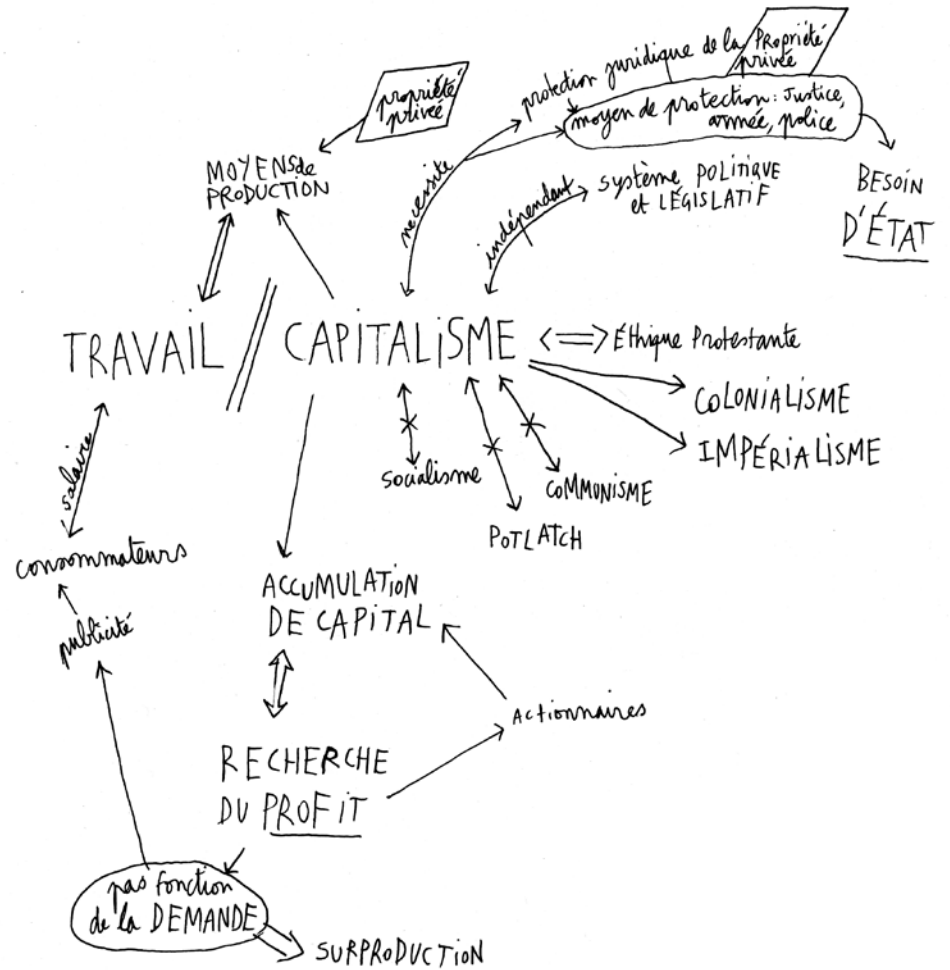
protection juridique de la Propriété privée

propriété privée

moyen de protection : Justice, armée, police

MOYENS de PRODUCTION

nécessite

indépendant

SYSTÈME POLITIQUE et LÉGISLATIF

BESOIN D'ÉTAT

TRAVAIL // CAPITALISME <=> Éthique Protestante

COLONIALISME

IMPÉRIALISME

salaire

socialisme

COMMONISME

POTLATCH

consommateurs

publicité

ACCUMULATION DE CAPITAL

Actionnaires

RECHERCHE DU PROFIT

pas fonction de la DEMANDE

SURPRODUCTION